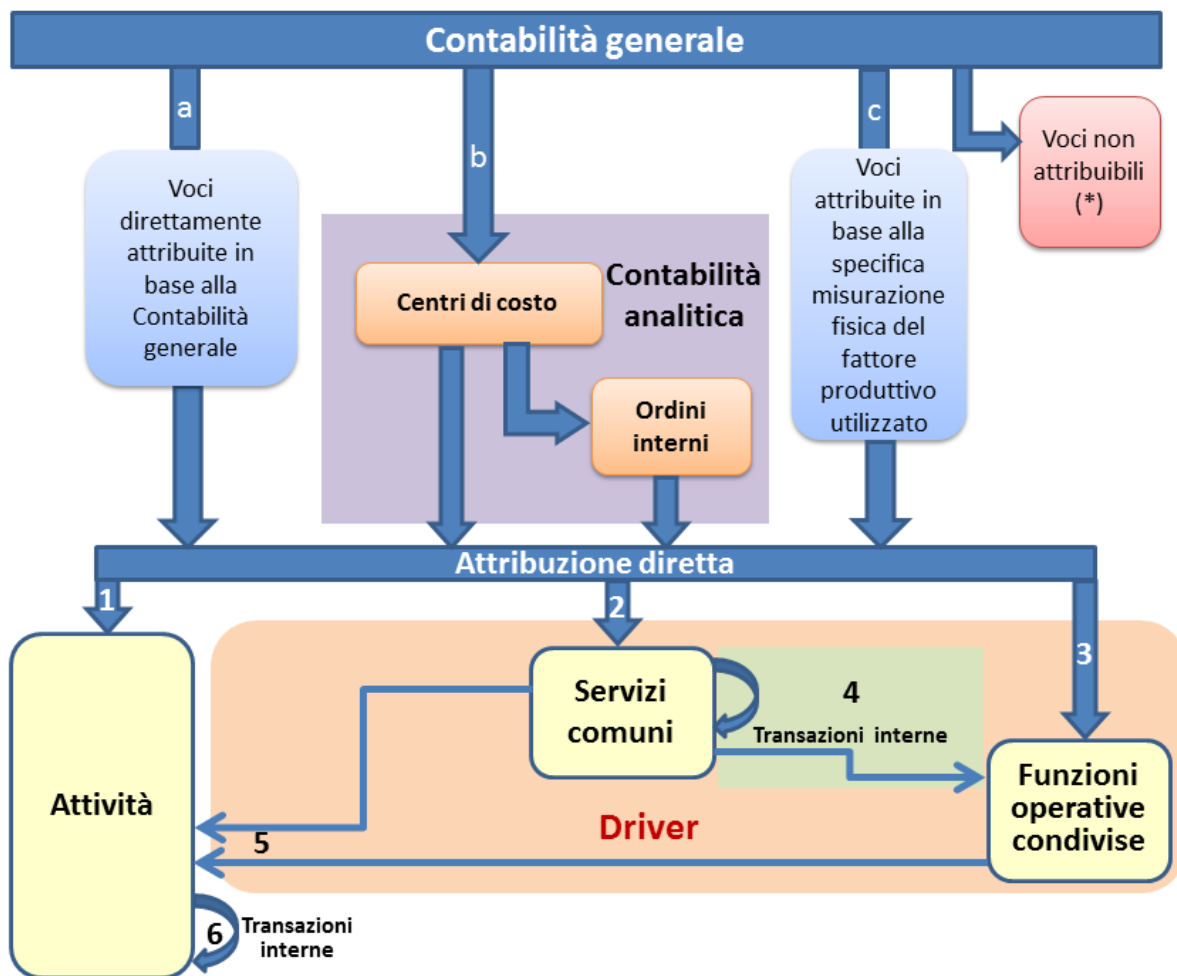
Contabilità generale

a

b

c

Voci non attribuibili (*)

Voci direttamente attribuite in base alla Contabilità generale

Centri di costo

Contabilità analitica

Ordini interni

Voci attribuite in base alla specifica misurazione fisica del fattore produttivo utilizzato

Attribuzione diretta

1

2

3

Servizi comuni

4

Transazioni interne

Funzioni operative condivise

Attività

Driver

5

6

Transazioni interne